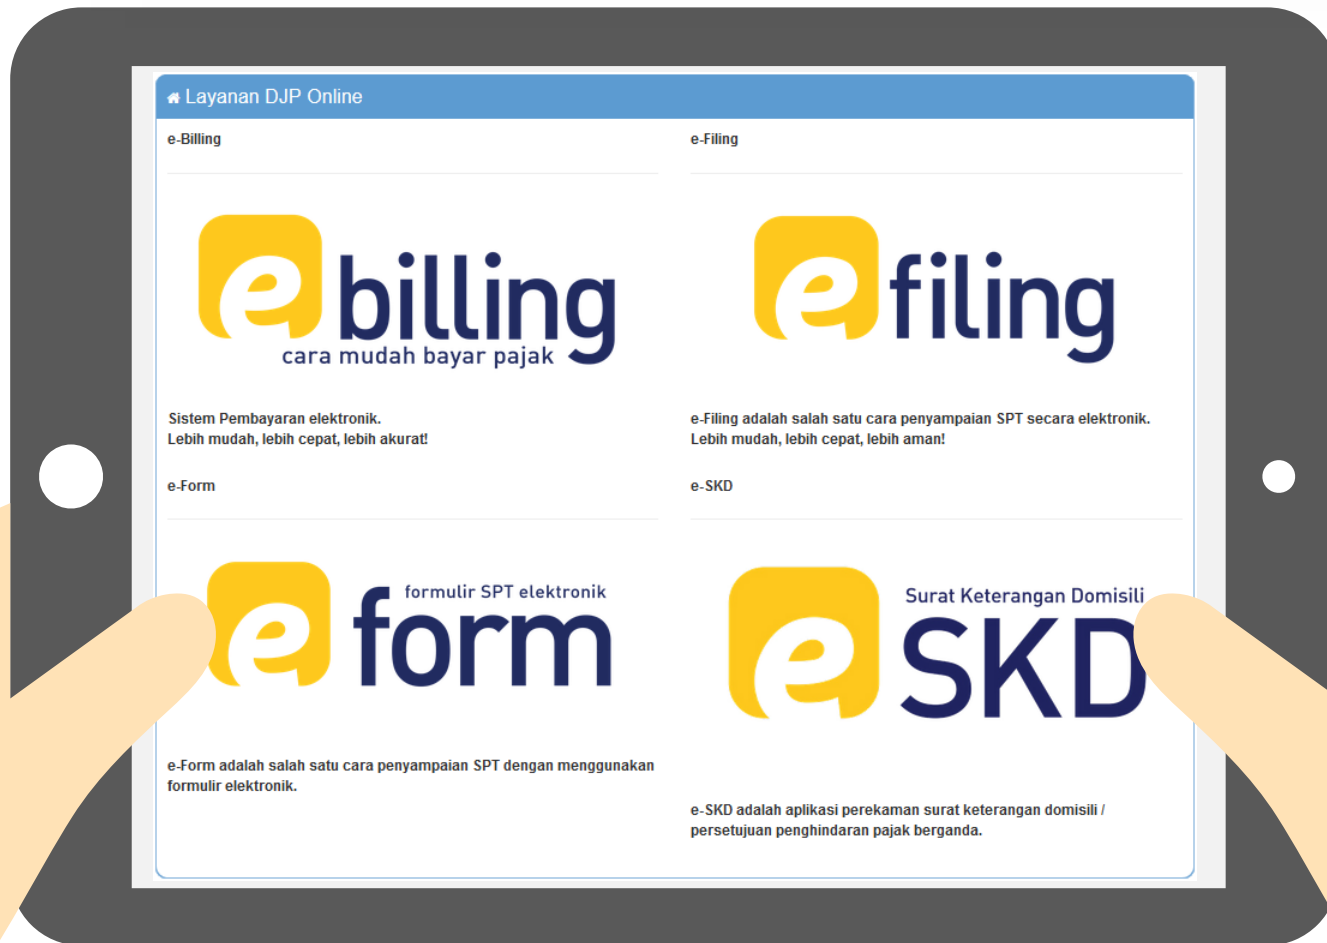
Layanan DJP Online

e-Billing

e billing
cara mudah bayar pajak

Sistem Pembayaran elektronik.
Lebih mudah, lebih cepat, lebih akurat!

e-Filing

e filing

e-Filing adalah salah satu cara penyampaian SPT secara elektronik.
Lebih mudah, lebih cepat, lebih aman!

e-Form

formulir SPT elektronik
e form

e-Form adalah salah satu cara penyampaian SPT dengan menggunakan formulir elektronik.

e-SKD

Surat Keterangan Domisili
e SKD

e-SKD adalah aplikasi perekaman surat keterangan domisili / persetujuan penghindaran pajak berganda.